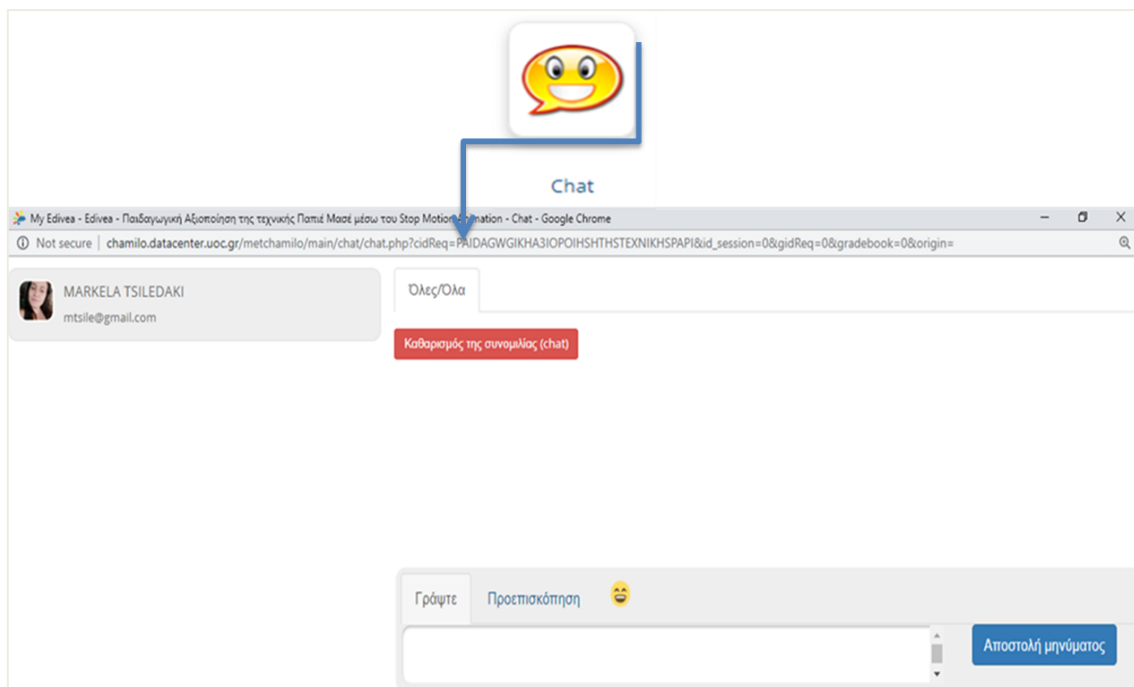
Chat

My Edivea - Edivea - Παιδαγωγική Αξιοποίηση της τεχνικής Παπιέ Μασέ μέσω του Stop Motion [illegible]mation - Chat - Google Chrome

Not secure | chamilo.datacenter.uoc.gr/metchamilo/main/chat/chat.php?cidReq=PAIDAGWGIKHA3IOPOIHSHTHSTEXNIKHSPAPI&id_session=0&gidReq=0&gradebook=0&origin=

MARKELA TSILEDAKI
mtsile@gmail.com

Όλες/Όλα

Καθαρισμός της συνομιλίας (chat)

Γράψτε
Προεπισκόπηση

Αποστολή μηνύματος